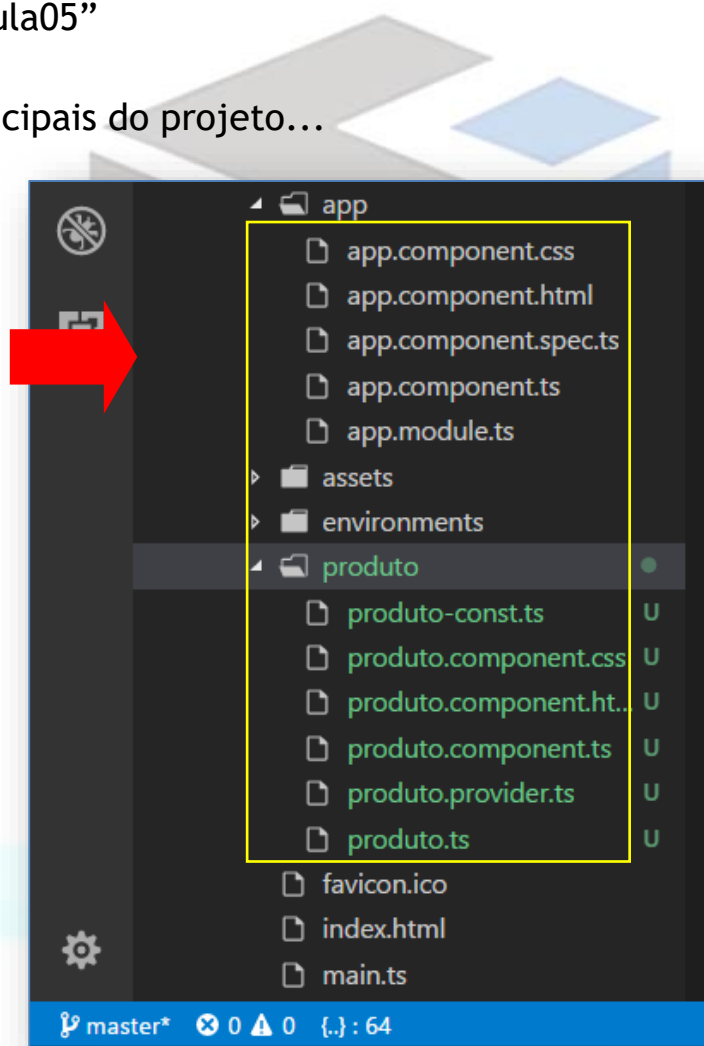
ula05”

cipais do projeto...

app
app.component.css
app.component.html
app.component.spec.ts
app.component.ts
app.module.ts
assets
environments
produto
produto-const.ts U
produto.component.css U
produto.component.ht... U
produto.component.ts U
produto.provider.ts U
produto.ts U
favicon.ico
index.html
main.ts

master* 0 0 {..}: 64